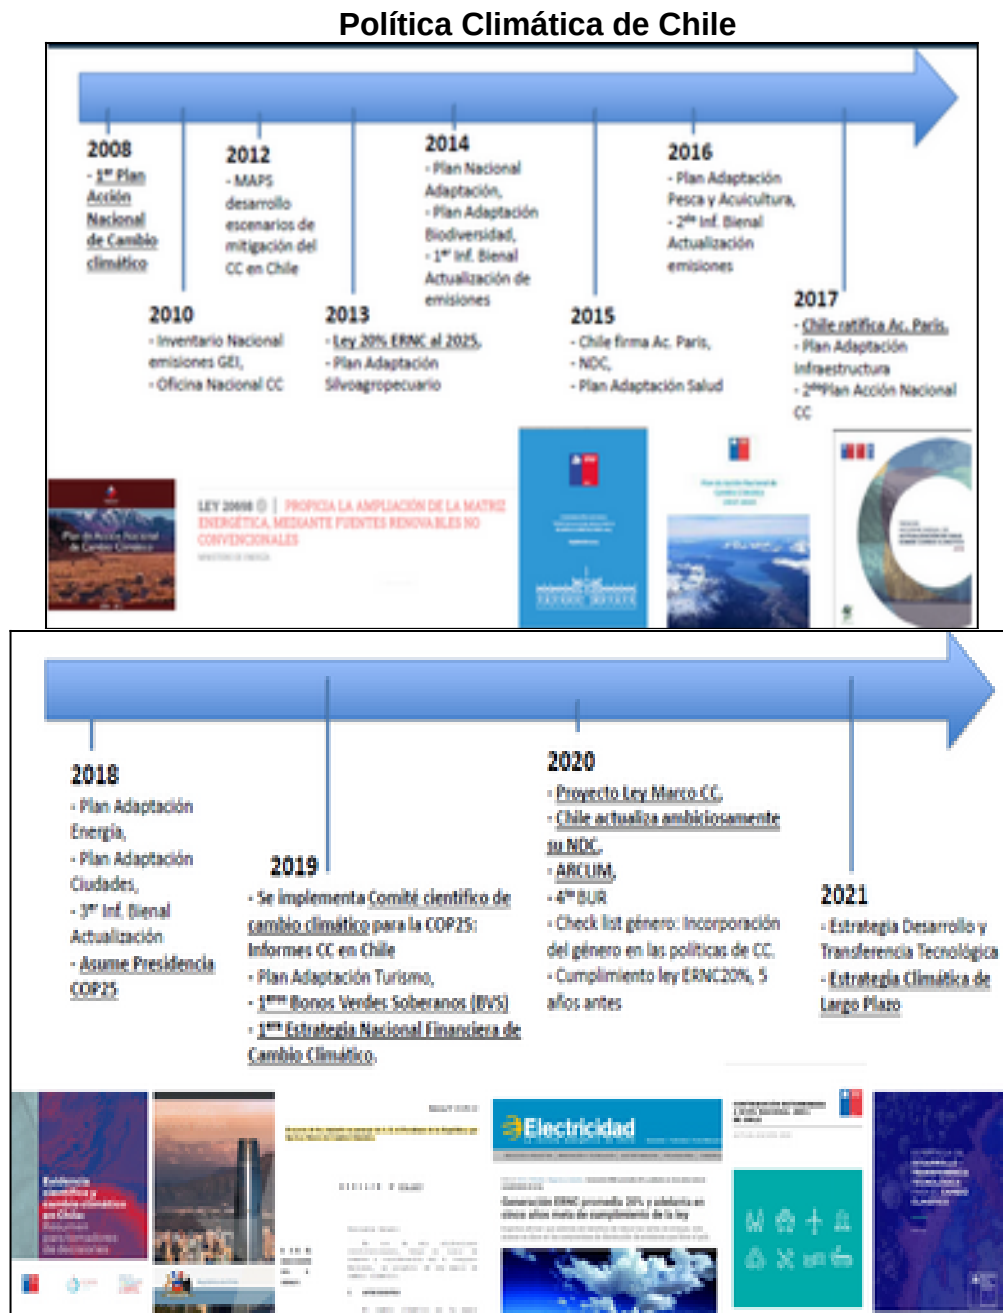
Política Climática de Chile

2008
- 1ᵉʳ Plan Acción Nacional de Cambio climático

2010
- Inventario Nacional emisiones GEI,
- Oficina Nacional CC

2012
- MAPS desarrollo escenarios de mitigación del CC en Chile

2013
- Ley 20% ERNC al 2025,
- Plan Adaptación Silvoagropecuario

2014
- Plan Nacional Adaptación,
- Plan Adaptación Biodiversidad,
- 1ᵉʳ Inf. Bienal Actualización de emisiones

2015
- Chile firma Ac. Paris,
- NDC,
- Plan Adaptación Salud

2016
- Plan Adaptación Pesca y Acuicultura,
- 2ᵈᵒ Inf. Bienal Actualización emisiones

2017
- Chile ratifica Ac. Paris,
- Plan Adaptación Infraestructura
- 2ᵈᵒPlan Acción Nacional CC

Plan de Acción Nacional de Cambio Climático

LEY 20698 | PROPICIA LA AMPLIACIÓN DE LA MATRIZ ENERGÉTICA, MEDIANTE FUENTES RENOVABLES NO CONVENCIONALES

2018
- Plan Adaptación Energía,
- Plan Adaptación Ciudades,
- 3ᵉʳ Inf. Bienal Actualización
- Asume Presidencia COP25

2019
- Se implementa Comité científico de cambio climático para la COP25: Informes CC en Chile
- Plan Adaptación Turismo,
- 1ᵉʳᵒˢ Bonos Verdes Soberanos (BVS)
- 1ᵉʳᵃ Estrategia Nacional Financiera de Cambio Climático.

2020
- Proyecto Ley Marco CC,
- Chile actualiza ambiciosamente su NDC,
- ARCLIM,
- 4ᵗᵒ BUR
- Check list género: Incorporación del género en las políticas de CC.
- Cumplimiento ley ERNC20%, 5 años antes

2021
- Estrategia Desarrollo y Transferencia Tecnológica
- Estrategia Climática de Largo Plazo

Evidencia científica y cambio climático en Chile: Resumen para tomadores de decisiones

Electricidad

Generación ERNC promedia 20% y adelanta en cinco años meta de cumplimiento de la ley